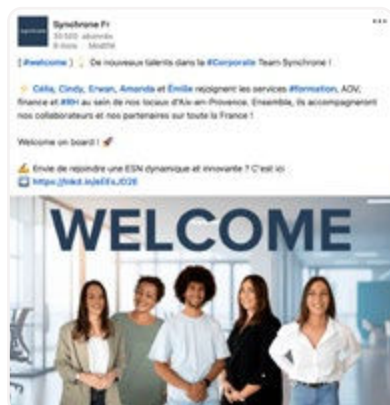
Synchrone Fr
33 500 abonnés
8 mois · Modifié

[ #welcome ] De nouveaux talents dans la #Corporate Team Synchrone !

Célia, Cindy, Erwan, Amanda et Émilie rejoignent les services #formation, ADV, finance et #RH au sein de nos locaux d'Aix-en-Provence. Ensemble, ils accompagneront nos collaborateurs et nos partenaires sur toute la France !

Welcome on board !

Envie de rejoindre une ESN dynamique et innovante ? C'est ici
https://lnkd.in/eEfJD26

WELCOME